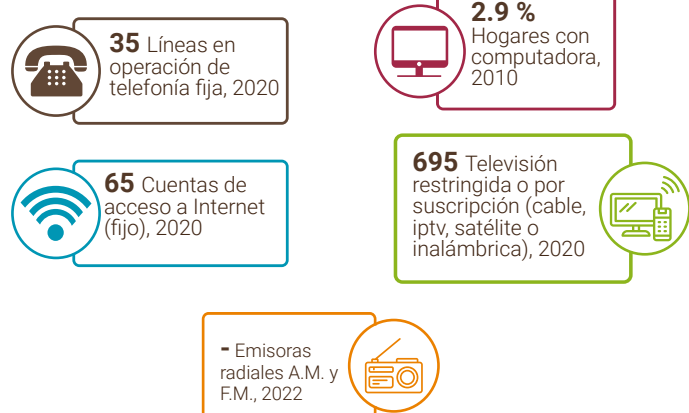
35 Líneas en operación de telefonía fija, 2020

2.9 % Hogares con computadora, 2010

65 Cuentas de acceso a Internet (fijo), 2020

695 Televisión restringida o por suscripción (cable, iptv, satélite o inalámbrica), 2020

- Emisoras radiales A.M. y F.M., 2022